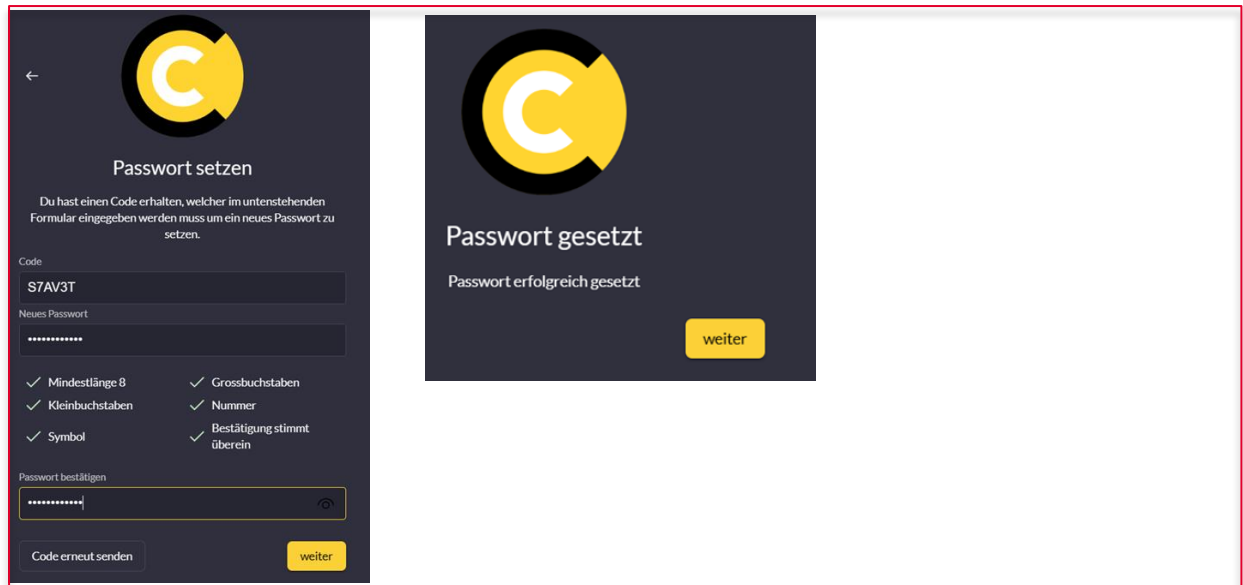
←

Passwort setzen

Du hast einen Code erhalten, welcher im untenstehenden Formular eingegeben werden muss um ein neues Passwort zu setzen.

Code

S7AV3T

Neues Passwort

••••••••••••

Mindestlänge 8
Grossbuchstaben
Kleinbuchstaben
Nummer
Symbol
Bestätigung stimmt überein

Passwort bestätigen

••••••••••••

Code erneut senden

weiter

Passwort gesetzt

Passwort erfolgreich gesetzt

weiter